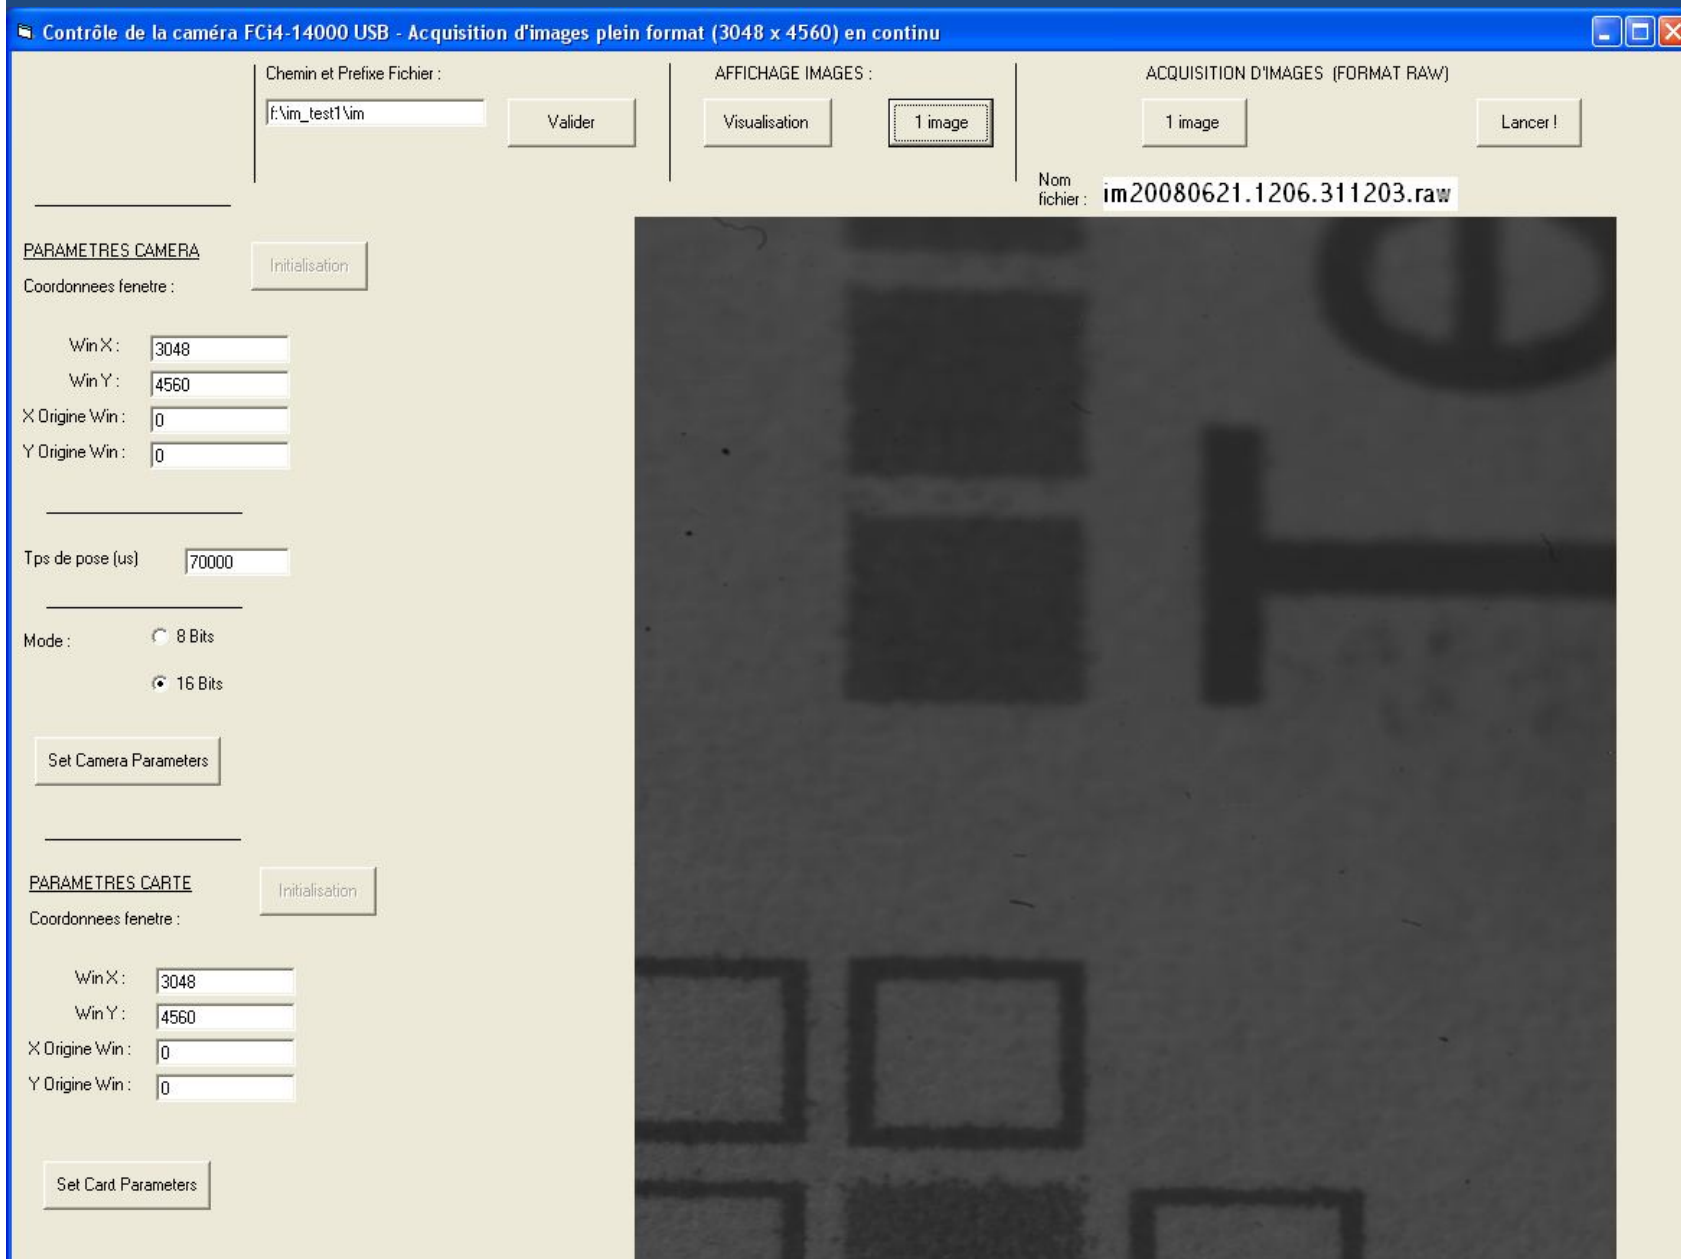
Contrôle de la caméra FCi4-14000 USB - Acquisition d'images plein format (3048 x 4560) en continu

Chemin et Prefixe Fichier :
f:\im_test1\im
Valider

AFFICHAGE IMAGES :
Visualisation
1 image

ACQUISITION D'IMAGES (FORMAT RAW)
1 image
Lancer !

Nom fichier : im20080621.1206.311203.raw

PARAMETRES CAMERA
Initialisation
Coordonnees fenetre :
Win X : 3048
Win Y : 4560
X Origine Win : 0
Y Origine Win : 0

Tps de pose (us) 70000

Mode : 8 Bits
16 Bits

Set Camera Parameters

PARAMETRES CARTE
Initialisation
Coordonnees fenetre :
Win X : 3048
Win Y : 4560
X Origine Win : 0
Y Origine Win : 0

Set Card Parameters